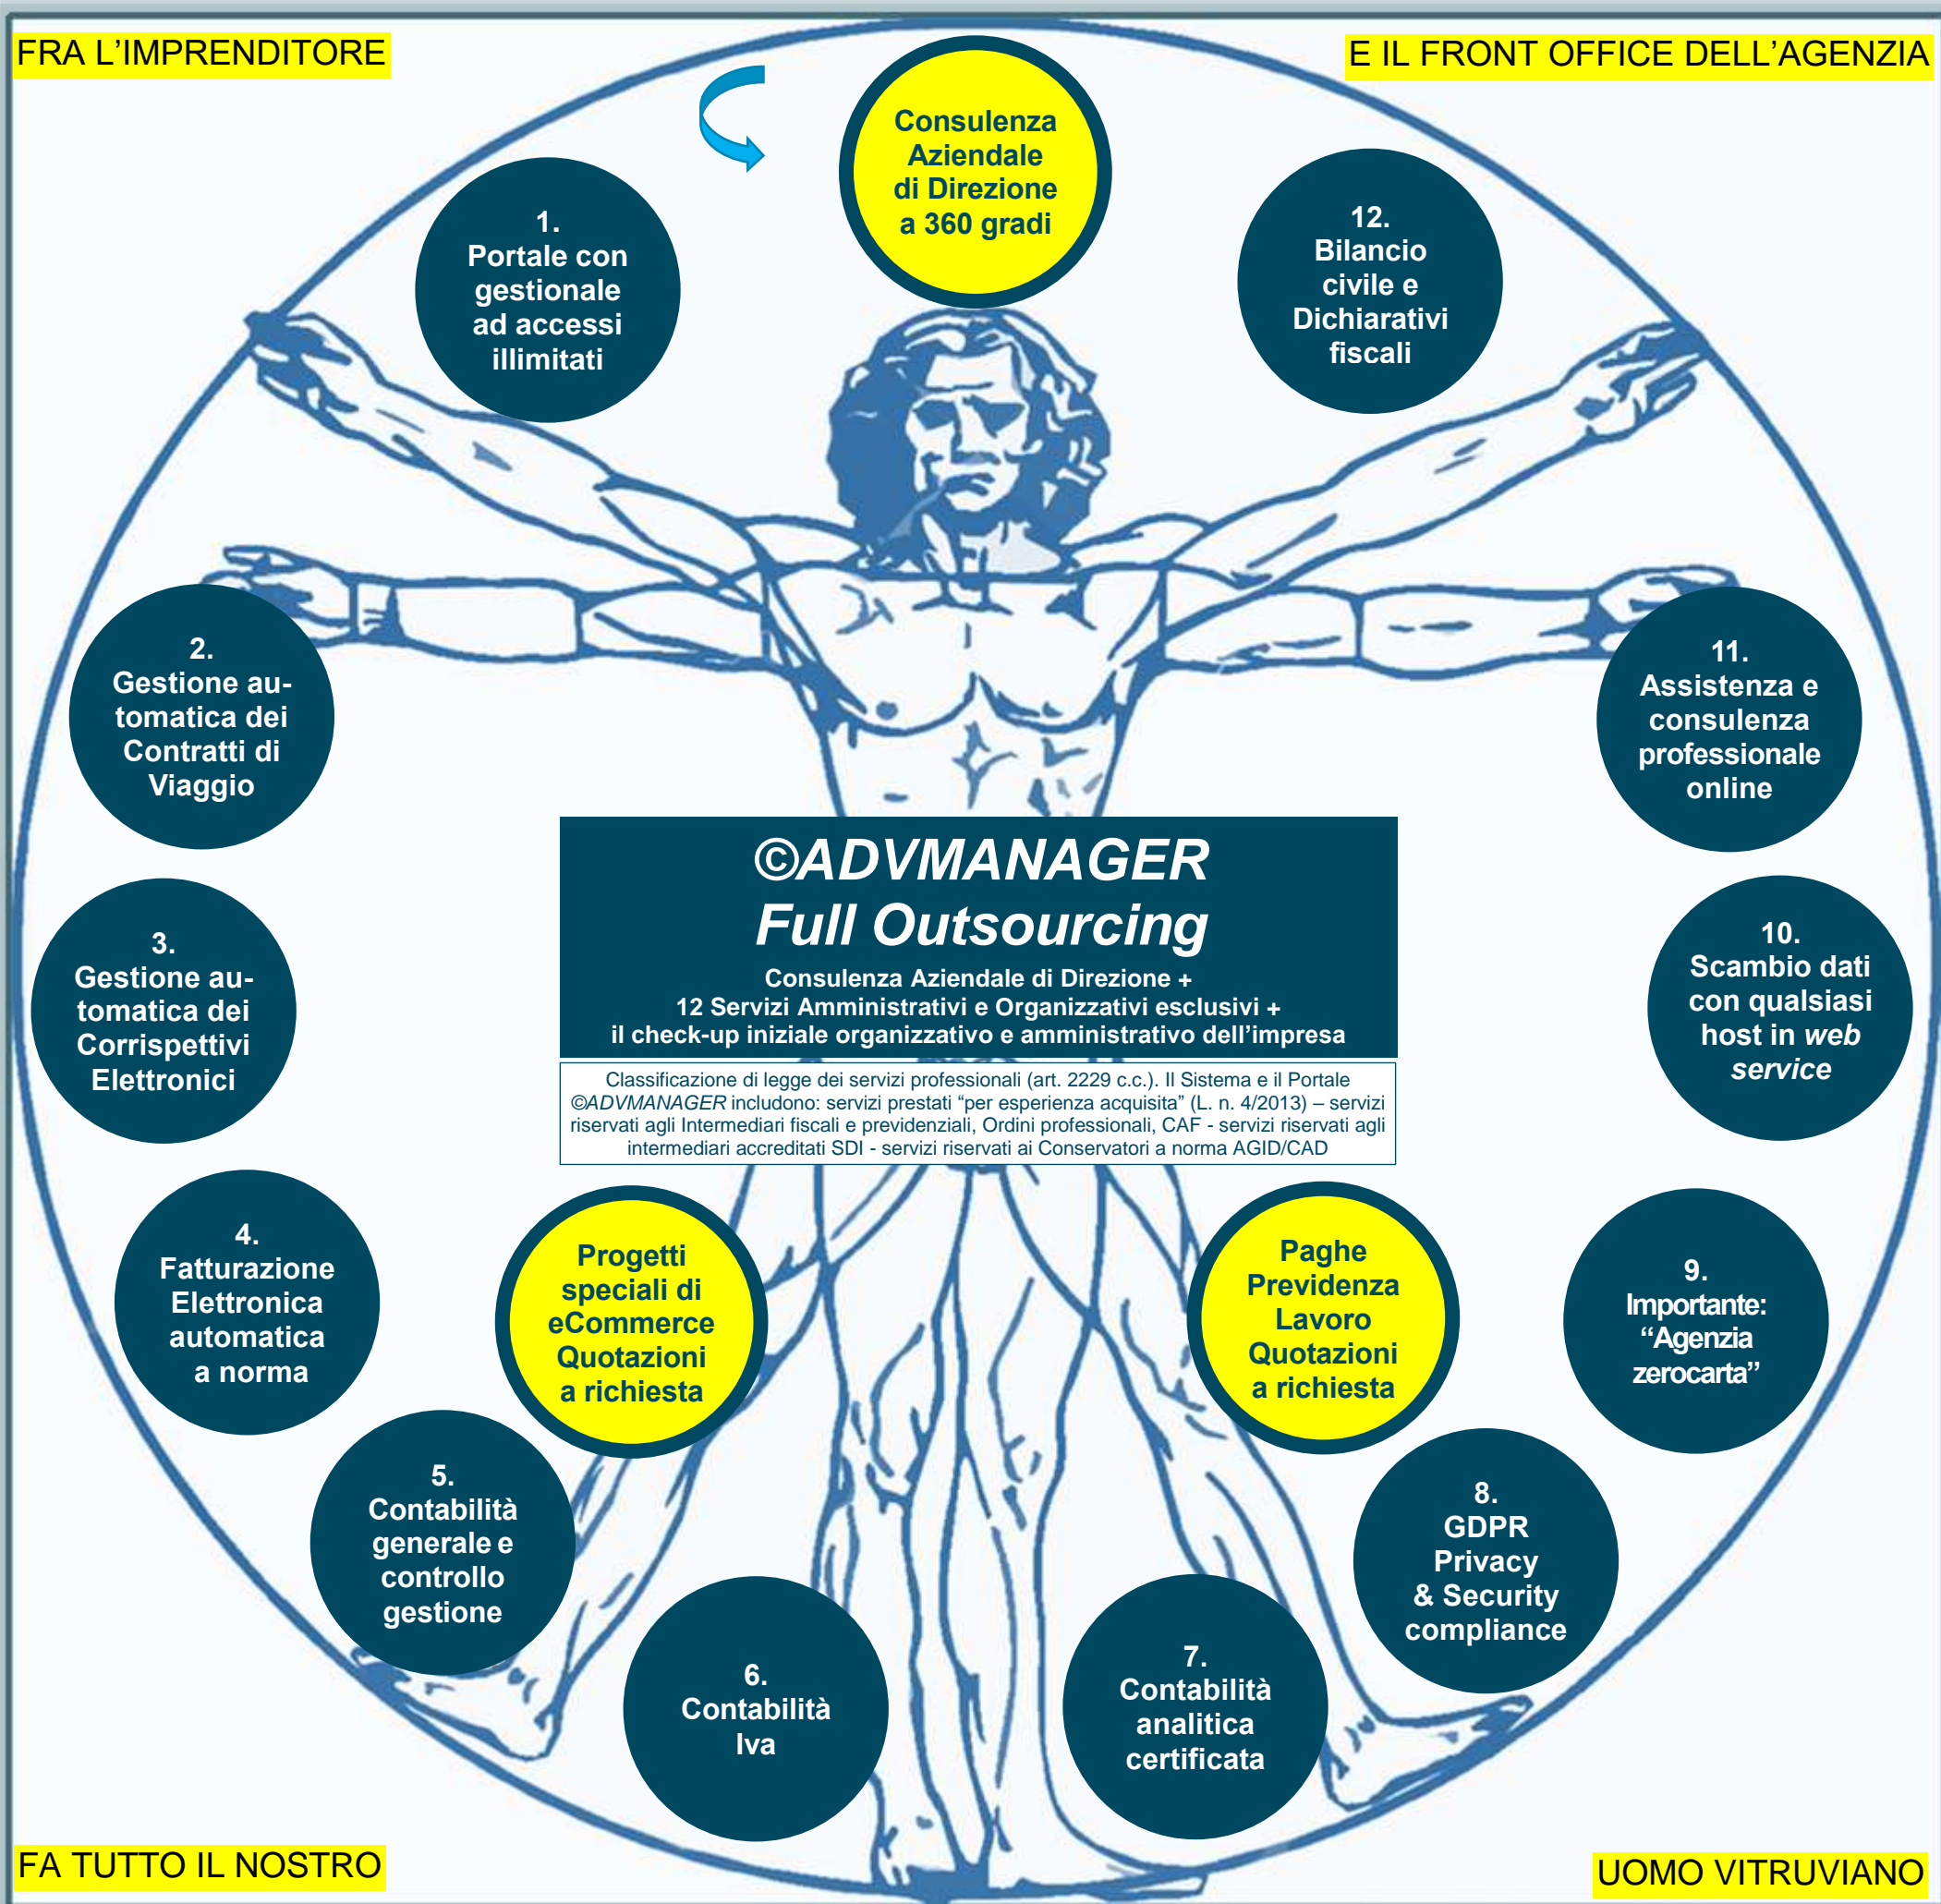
FRA L'IMPRENDITORE

E IL FRONT OFFICE DELL'AGENZIA

Consulenza Aziendale di Direzione a 360 gradi

1. Portale con gestionale ad accessi illimitati

12. Bilancio civile e Dichiarativi fiscali

2. Gestione automatica dei Contratti di Viaggio

11. Assistenza e consulenza professionale online

©ADVMANAGER
Full Outsourcing

Consulenza Aziendale di Direzione +
12 Servizi Amministrativi e Organizzativi esclusivi +
il check-up iniziale organizzativo e amministrativo dell'impresa

Classificazione di legge dei servizi professionali (art. 2229 c.c.). Il Sistema e il Portale ©ADVMANAGER includono: servizi prestati "per esperienza acquisita" (L. n. 4/2013) – servizi riservati agli Intermediari fiscali e previdenziali, Ordini professionali, CAF - servizi riservati agli intermediari accreditati SDI - servizi riservati ai Conservatori a norma AGID/CAD

3. Gestione automatica dei Corrispettivi Elettronici

10. Scambio dati con qualsiasi host in web service

4. Fatturazione Elettronica automatica a norma

Progetti speciali di eCommerce Quotazioni a richiesta

Paghe Previdenza Lavoro Quotazioni a richiesta

9. Importante: "Agenzia zerocarta"

5. Contabilità generale e controllo gestione

8. GDPR Privacy & Security compliance

6. Contabilità Iva

7. Contabilità analitica certificata

FA TUTTO IL NOSTRO

UOMO VITRUVIANO